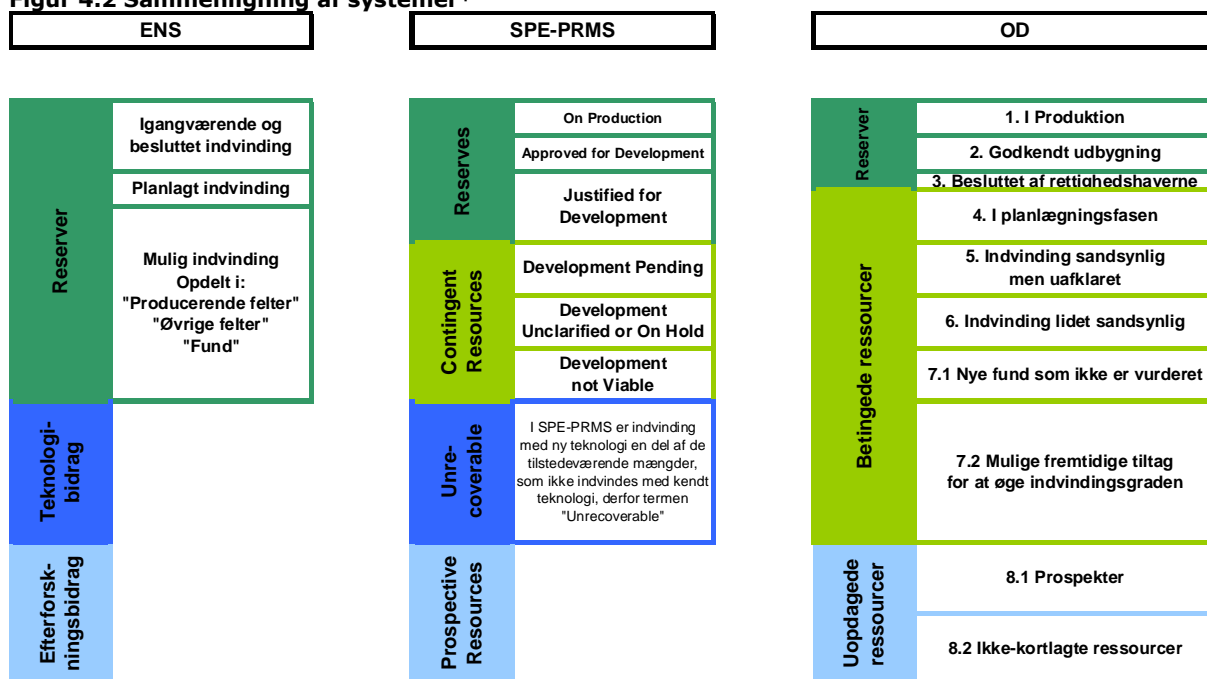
Figur 4.2 Sammenligning af systemer

ENS

Reserver

Igangværende og besluttet indvinding

Planlagt indvinding

Mulig indvinding
Opdelt i:
"Producerende felter"
"Øvrige felter"
"Fund"

Teknologibidrag

Efterforskningsbidrag

SPE-PRMS

Reserves

On Production

Approved for Development

Justified for Development

Contingent Resources

Development Pending

Development Unclarified or On Hold

Development not Viable

Unrecoverable

I SPE-PRMS er indvinding med ny teknologi en del af de tilstedeværende mængder, som ikke indvindes med kendt teknologi, derfor termen "Unrecoverable"

Prospective Resources

OD

Reserver

1. I Produktion

2. Godkendt udbygning

3. Besluttet af rettighedshaverne

Betingede ressourcer

4. I planlægningsfasen

5. Indvinding sandsynlig men uafklaret

6. Indvinding lidet sandsynlig

7.1 Nye fund som ikke er vurderet

7.2 Mulige fremtidige tiltag for at øge indvindingsgraden

Uopdagede ressourcer

8.1 Prospekter

8.2 Ikke-kortlagte ressourcer